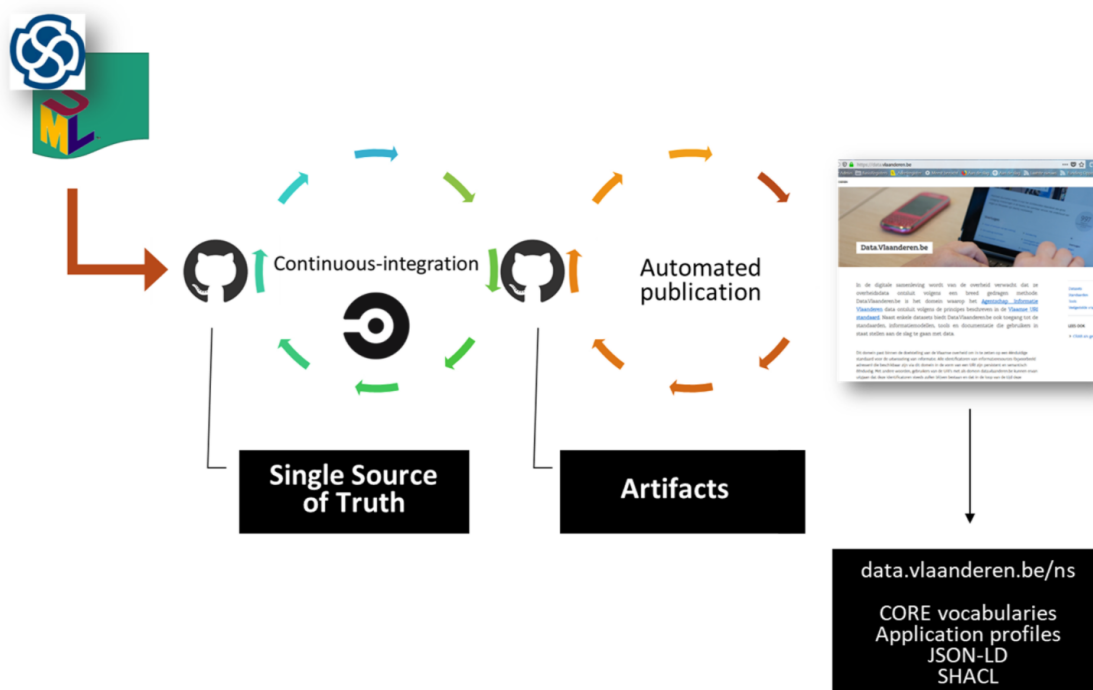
UML

Continuous-integration

Automated publication

https://data.vlaanderen.be

Data.Vlaanderen.be

In de digitale samenleving wordt van de overheid verwacht dat ze overheidsdata ontsluit volgens een breed gedragen methode. Data.Vlaanderen.be is het domein waarop het Agentschap Informatie Vlaanderen data ontsluit volgens de principes beschreven in de Vlaamse URI standaard. Naast enkele datasets biedt Data.Vlaanderen.be ook toegang tot de standaarden, informatiemodellen, tools en documentatie die gebruikt in maar stellen aan de slag te gaan met data.

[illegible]

Single Source of Truth

Artifacts

data.vlaanderen.be/ns

CORE vocabularies
Application profiles
JSON-LD
SHACL